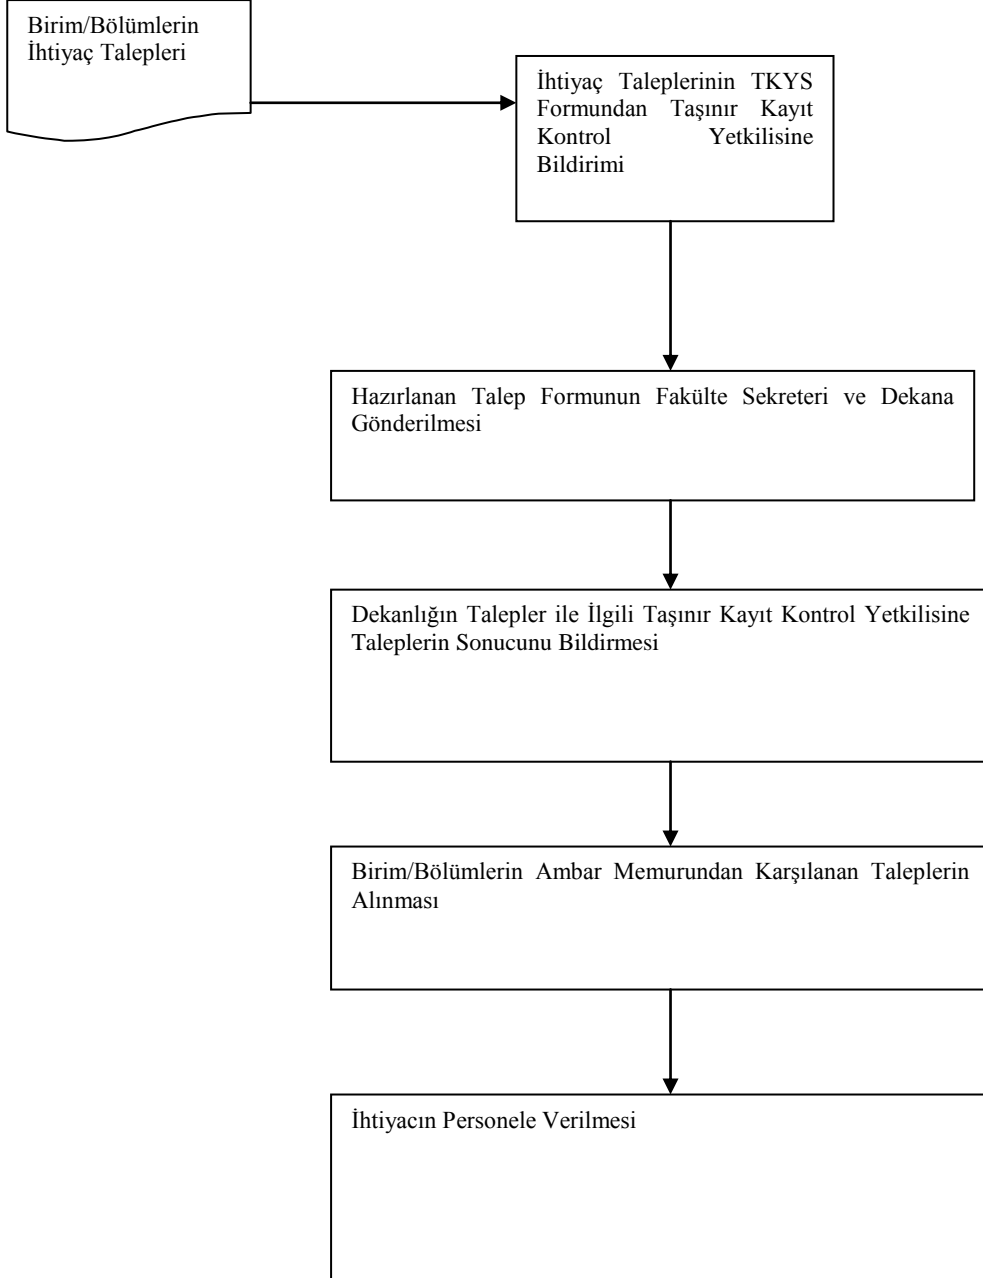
Birim/Bölümlerin İhtiyaç Talepleri

İhtiyaç Taleplerinin TKYS Formundan Taşınır Kayıt Kontrol Yetkilisine Bildirimi

Hazırlanan Talep Formunun Fakülte Sekreteri ve Dekana Gönderilmesi

Dekanlığın Talepler ile İlgili Taşınır Kayıt Kontrol Yetkilisine Taleplerin Sonucunu Bildirmesi

Birim/Bölümlerin Ambar Memurundan Karşılanan Taleplerin Alınması

İhtiyacın Personele Verilmesi